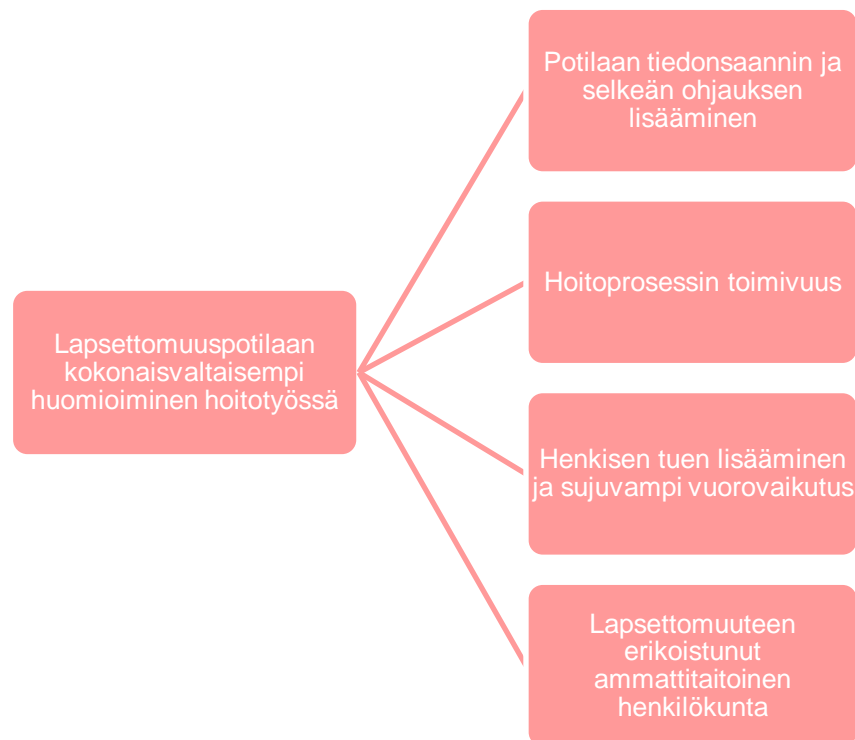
Lapsettomuuspotilaan kokonaisvaltaisempi huomioiminen hoitotyössä

Potilaan tiedonsaannin ja selkeän ohjauksen lisääminen

Hoitoprosessin toimivuus

Henkisen tuen lisääminen ja sujuvampi vuorovaikutus

Lapsettomuuteen erikoistunut ammattitaitoinen henkilökunta